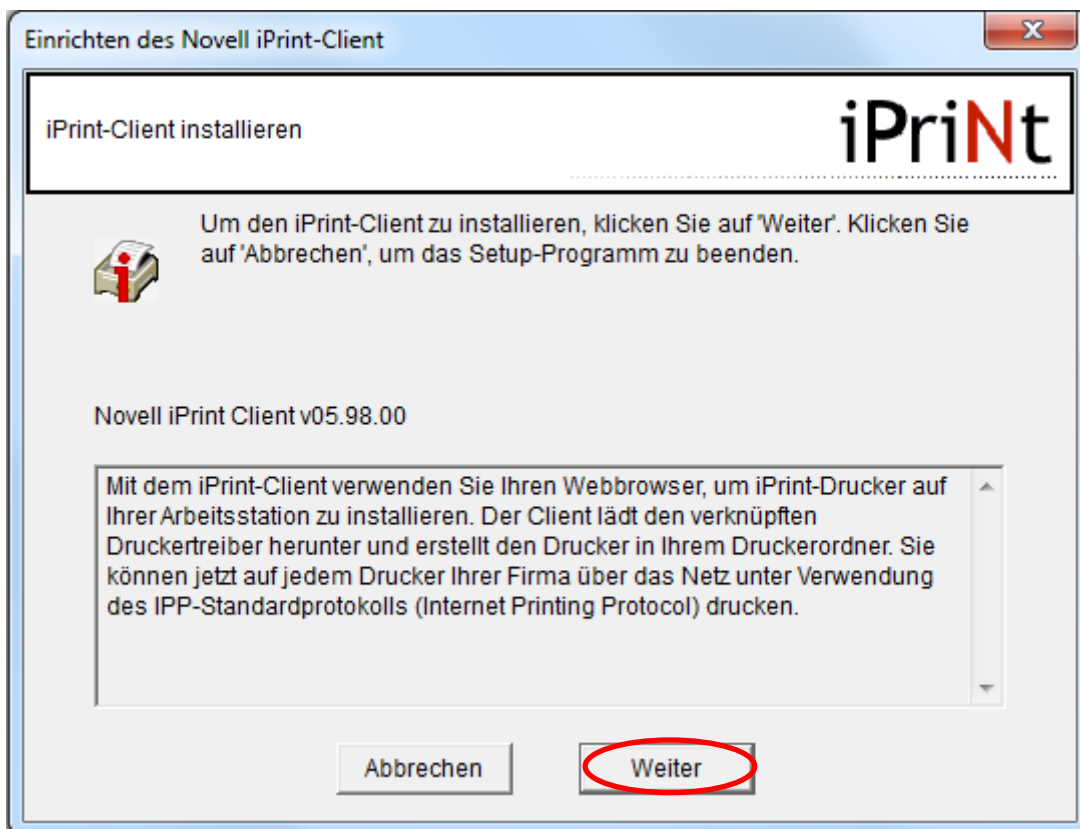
Einrichten des Novell iPrint-Client

iPrint-Client installieren

iPriNt

Um den iPrint-Client zu installieren, klicken Sie auf 'Weiter'. Klicken Sie auf 'Abbrechen', um das Setup-Programm zu beenden.

Novell iPrint Client v05.98.00

Mit dem iPrint-Client verwenden Sie Ihren Webbrowser, um iPrint-Drucker auf Ihrer Arbeitsstation zu installieren. Der Client lädt den verknüpften Druckertreiber herunter und erstellt den Drucker in Ihrem Druckerordner. Sie können jetzt auf jedem Drucker Ihrer Firma über das Netz unter Verwendung des IPP-Standardprotokolls (Internet Printing Protocol) drucken.

Abbrechen

Weiter